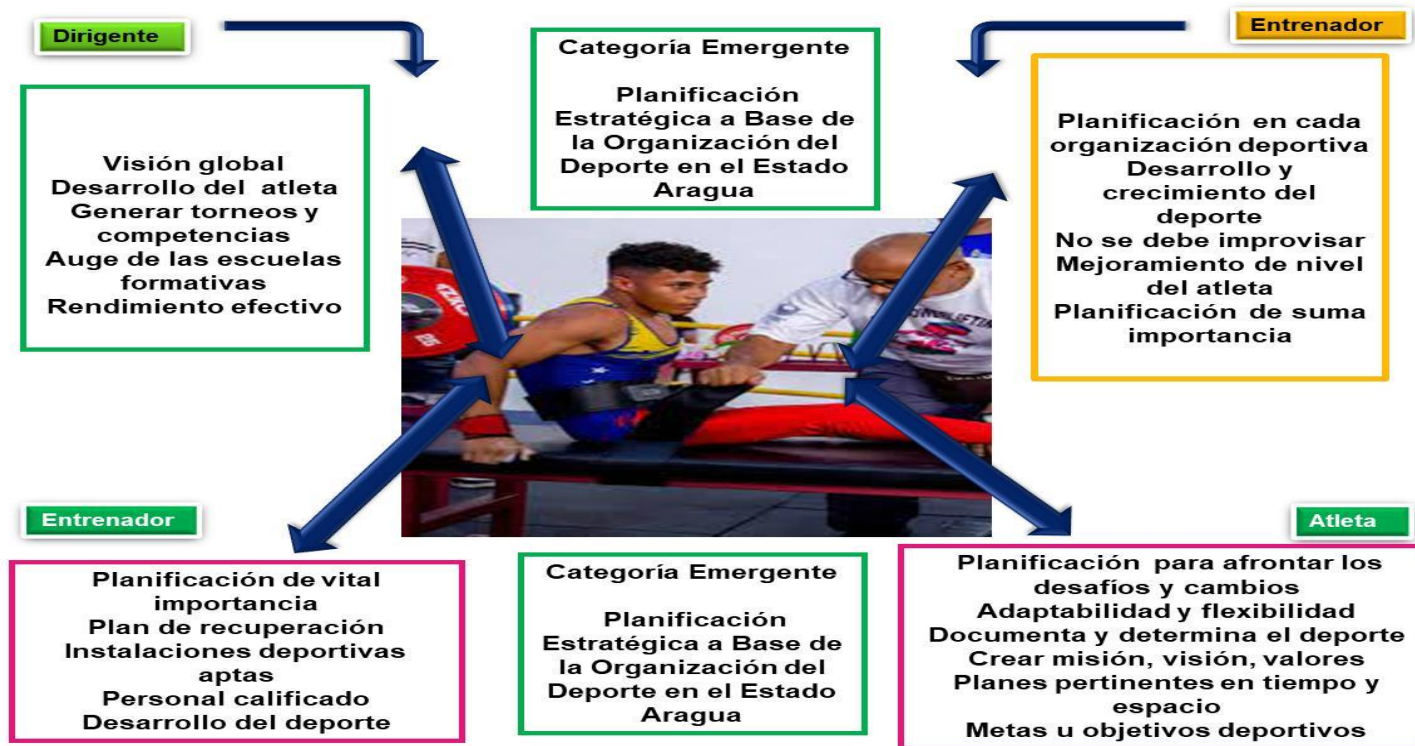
Dirigente

Categoría Emergente

Planificación Estratégica a Base de la Organización del Deporte en el Estado Aragua

Entrenador

Visión global
Desarrollo del atleta
Generar torneos y competencias
Auge de las escuelas formativas
Rendimiento efectivo

Planificación en cada organización deportiva
Desarrollo y crecimiento del deporte
No se debe improvisar
Mejoramiento de nivel del atleta
Planificación de suma importancia

Entrenador

Atleta

Planificación de vital importancia
Plan de recuperación
Instalaciones deportivas aptas
Personal calificado
Desarrollo del deporte

Categoría Emergente

Planificación Estratégica a Base de la Organización del Deporte en el Estado Aragua

Planificación para afrontar los desafíos y cambios
Adaptabilidad y flexibilidad
Documenta y determina el deporte
Crear misión, visión, valores
Planes pertinentes en tiempo y espacio
Metas u objetivos deportivos